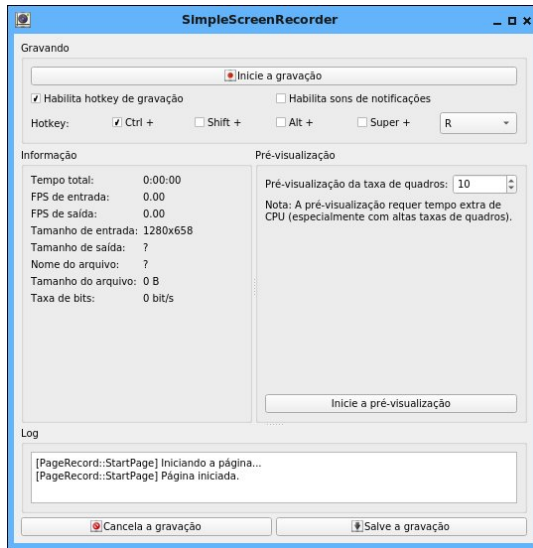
SimpleScreenRecorder

Gravando

Inicie a gravação

Habilita hotkey de gravação

Habilita sons de notificações

Hotkey: Ctrl + Shift + Alt + Super + R

Informação

Tempo total: 0:00:00
FPS de entrada: 0.00
FPS de saída: 0.00
Tamanho de entrada: 1280x658
Tamanho de saída: ?
Nome do arquivo: ?
Tamanho do arquivo: 0 B
Taxa de bits: 0 bit/s

Pré-visualização

Pré-visualização da taxa de quadros: 10

Nota: A pré-visualização requer tempo extra de CPU (especialmente com altas taxas de quadros).

Inicie a pré-visualização

Log

[PageRecord::StartPage] Iniciando a página...
[PageRecord::StartPage] Página iniciada.

Cancela a gravação

Salve a gravação